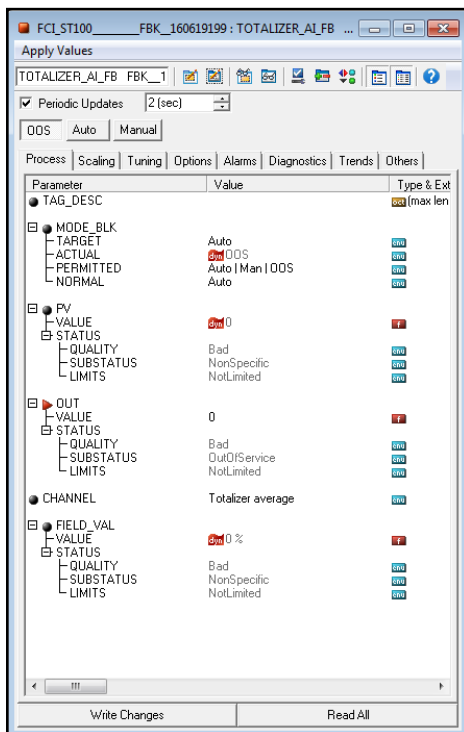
FCI_ST100_______FBK__160619199 : TOTALIZER_AI_FB ...

Apply Values

TOTALIZER_AI_FB FBK__1

Periodic Updates 2 (sec)

OOS Auto Manual

Process | Scaling | Tuning | Options | Alarms | Diagnostics | Trends | Others

| Parameter | Value | Type & Ext |
|---|---|---|
| TAG_DESC | | oct (max len |
| MODE_BLK | | |
| TARGET | Auto | enu |
| ACTUAL | dyn OOS | enu |
| PERMITTED | Auto \| Man \| OOS | enu |
| NORMAL | Auto | enu |
| PV | | |
| VALUE | dyn 0 | f |
| STATUS | | |
| QUALITY | Bad | enu |
| SUBSTATUS | NonSpecific | enu |
| LIMITS | NotLimited | enu |
| OUT | | |
| VALUE | 0 | f |
| STATUS | | |
| QUALITY | Bad | enu |
| SUBSTATUS | OutOfService | enu |
| LIMITS | NotLimited | enu |
| CHANNEL | Totalizer average | enu |
| FIELD_VAL | | |
| VALUE | dyn 0 % | f |
| STATUS | | |
| QUALITY | Bad | enu |
| SUBSTATUS | NonSpecific | enu |
| LIMITS | NotLimited | enu |

Write Changes Read All